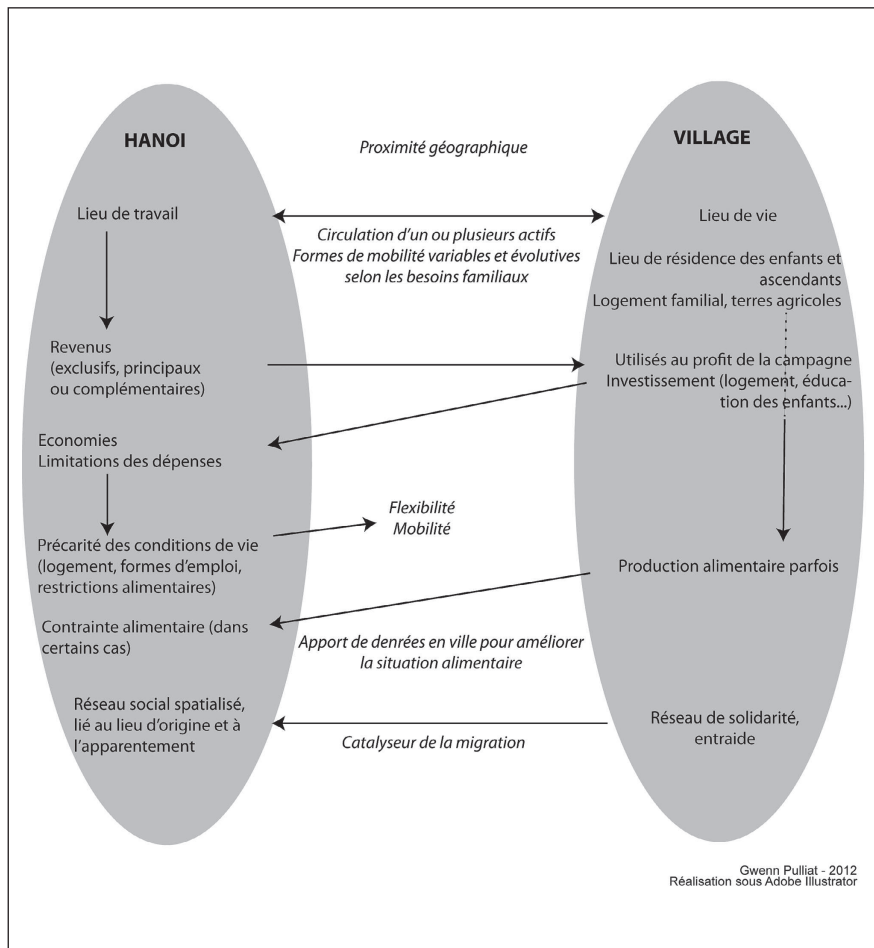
HANOI

Proximité géographique

VILLAGE

Lieu de travail

Circulation d'un ou plusieurs actifs
Formes de mobilité variables et évolutives selon les besoins familiaux

Lieu de vie

Lieu de résidence des enfants et ascendants
Logement familial, terres agricoles

Revenus
(exclusifs, principaux ou complémentaires)

Utilisés au profit de la campagne
Investissement (logement, éducation des enfants...)

Economies
Limitations des dépenses

Flexibilité
Mobilité

Précarité des conditions de vie (logement, formes d'emploi, restrictions alimentaires)

Production alimentaire parfois

Contrainte alimentaire (dans certains cas)

Apport de denrées en ville pour améliorer la situation alimentaire

Réseau social spatialisé, lié au lieu d'origine et à l'apparentement

Catalyseur de la migration

Réseau de solidarité, entraide

Gwenn Pulliat - 2012
Réalisation sous Adobe Illustrator